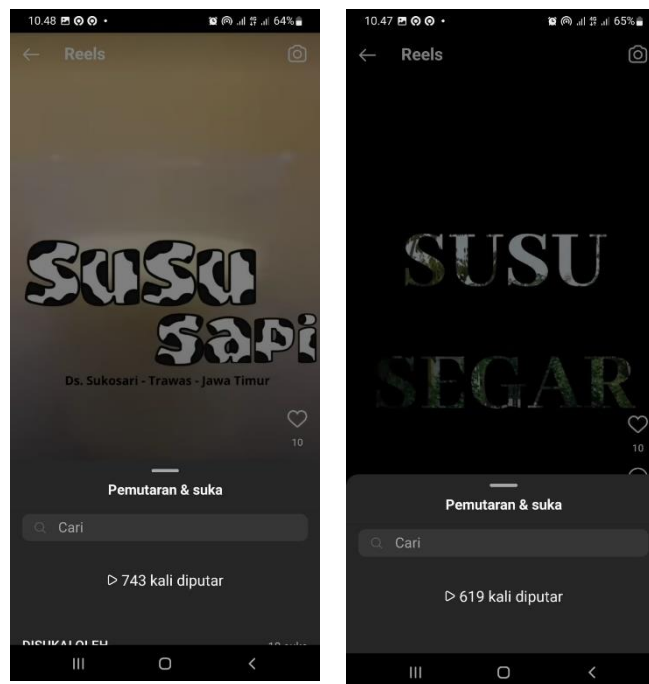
10.48 64%

Reels

Susu Sapi

Ds. Sukosari - Trawas - Jawa Timur

10

Pemutaran & suka

Cari

▷ 743 kali diputar

DISUKAI OLEH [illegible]

10.47 65%

Reels

SUSU SEGAR

10

Pemutaran & suka

Cari

▷ 619 kali diputar